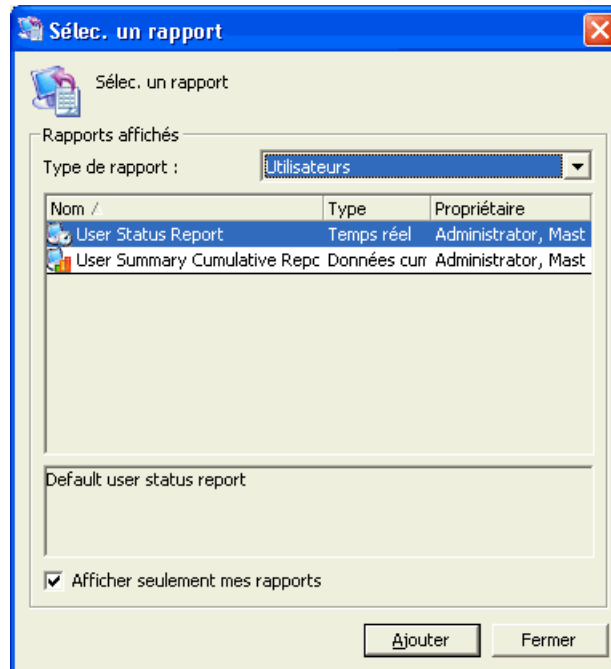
Sélec. un rapport

Sélec. un rapport

Rapports affichés

Type de rapport : Utilisateurs

| Nom / | Type | Propriétaire |
|---|---|---|
| User Status Report | Temps réel | Administrator, Mast |
| User Summary Cumulative Repc | Données cum | Administrator, Mast |

Default user status report

Afficher seulement mes rapports

Ajouter Fermer